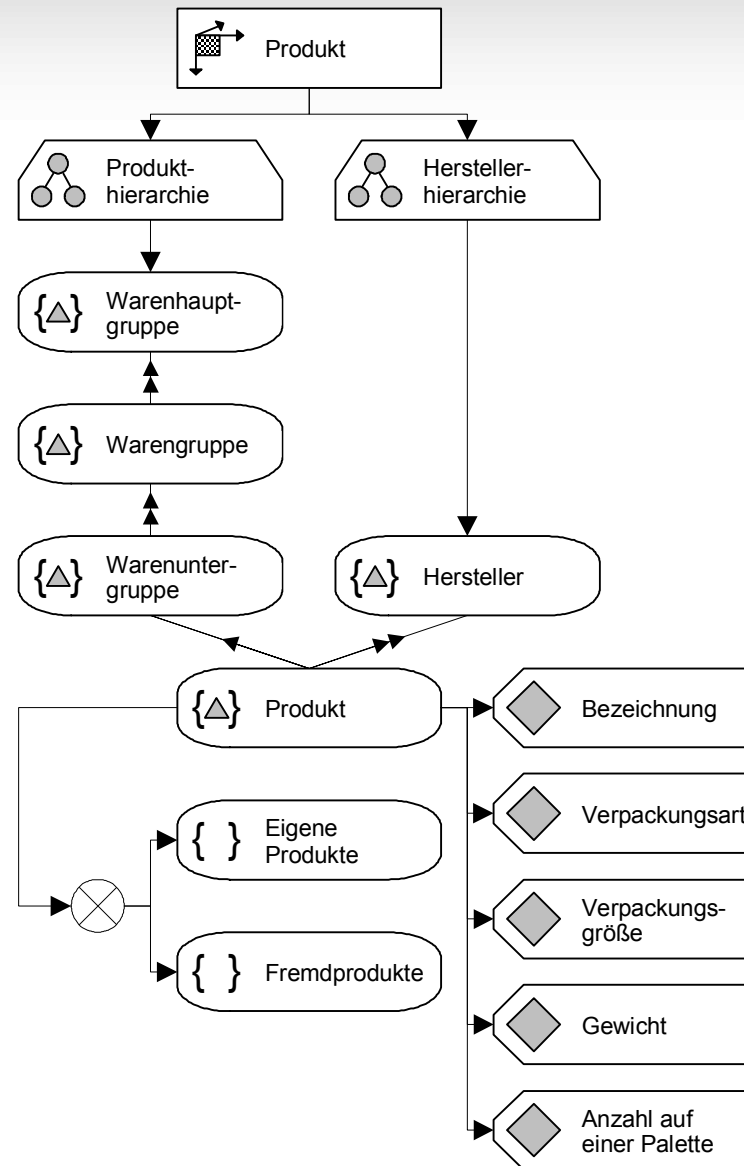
Produkt

Produkthierarchie

Herstellerhierarchie

Warenhauptgruppe

Warengruppe

Warenuntergruppe

Hersteller

Produkt

Bezeichnung

Verpackungsart

Eigene Produkte

Verpackungsgröße

Fremdprodukte

Gewicht

Anzahl auf einer Palette